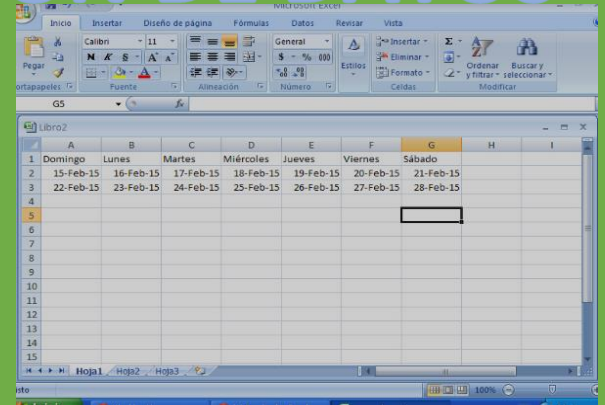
Microsoft Excel

Inicio Insertar Diseño de página Fórmulas Datos Revisar Vista

Pegar Calibri 11 General Estilos Insertar Eliminar Formato Ordenar y filtrar Buscar y seleccionar
Portapapeles Fuente Alineación Número Celdas Modificar

G5

Libro2

| | A | B | C | D | E | F | G | H | I |
|---|---|---|---|---|---|---|---|---|---|
| 1 | Domingo | Lunes | Martes | Miércoles | Jueves | Viernes | Sábado | | |
| 2 | 15-Feb-15 | 16-Feb-15 | 17-Feb-15 | 18-Feb-15 | 19-Feb-15 | 20-Feb-15 | 21-Feb-15 | | |
| 3 | 22-Feb-15 | 23-Feb-15 | 24-Feb-15 | 25-Feb-15 | 26-Feb-15 | 27-Feb-15 | 28-Feb-15 | | |
| 4 | | | | | | | | | |
| 5 | | | | | | | | | |
| 6 | | | | | | | | | |
| 7 | | | | | | | | | |
| 8 | | | | | | | | | |
| 9 | | | | | | | | | |
| 10 | | | | | | | | | |
| 11 | | | | | | | | | |
| 12 | | | | | | | | | |
| 13 | | | | | | | | | |
| 14 | | | | | | | | | |
| 15 | | | | | | | | | |

Hoja1 Hoja2 Hoja3

Listo 100%